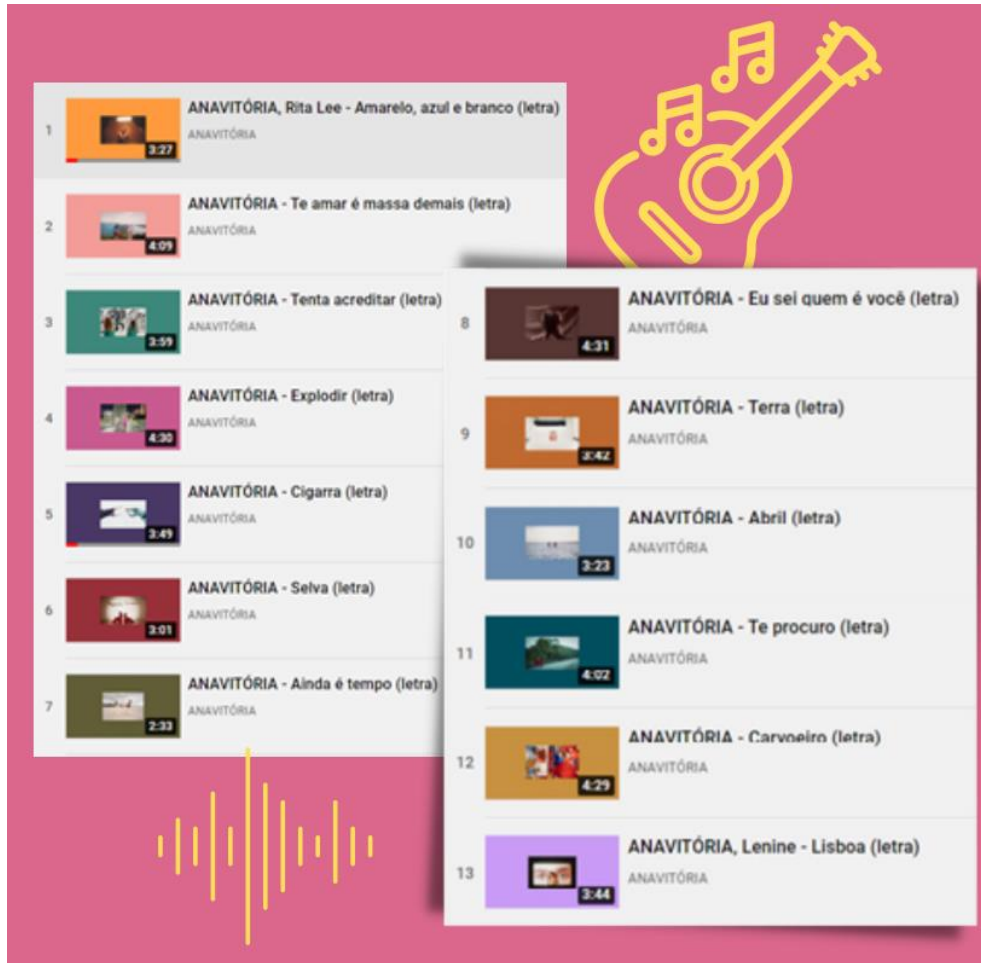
1 ANAVITÓRIA, Rita Lee - Amarelo, azul e branco (letra)
ANAVITÓRIA
3:27

2 ANAVITÓRIA - Te amar é massa demais (letra)
ANAVITÓRIA
4:09

3 ANAVITÓRIA - Tenta acreditar (letra)
ANAVITÓRIA
3:59

4 ANAVITÓRIA - Explodir (letra)
ANAVITÓRIA
4:30

5 ANAVITÓRIA - Cigarra (letra)
ANAVITÓRIA
3:49

6 ANAVITÓRIA - Selva (letra)
ANAVITÓRIA
3:01

7 ANAVITÓRIA - Ainda é tempo (letra)
ANAVITÓRIA
2:33

8 ANAVITÓRIA - Eu sei quem é você (letra)
ANAVITÓRIA
4:31

9 ANAVITÓRIA - Terra (letra)
ANAVITÓRIA
3:42

10 ANAVITÓRIA - Abril (letra)
ANAVITÓRIA
3:23

11 ANAVITÓRIA - Te procuro (letra)
ANAVITÓRIA
4:02

12 ANAVITÓRIA - Carvoeiro (letra)
ANAVITÓRIA
4:29

13 ANAVITÓRIA, Lenine - Lisboa (letra)
ANAVITÓRIA
3:44